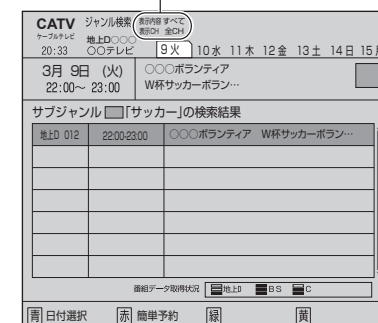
CATV ジャンル検索 表示内容 すべて 表示CH 全CH
ケーブルテレビ 地上D○○○
20:33 ○○テレビ 9火 10水 11木 12金 13土 14日 15

3月 9日 (火) ○○○ボランティア
22:00~ 23:00 W杯サッカーボラン…

サブジャンル「サッカー」の検索結果

| 地上D 012 | 22:00-23:00 | ○○○ボランティア W杯サッカーボラン… |
|---|---|---|
| | | |
| | | |
| | | |
| | | |
| | | |
| | | |
| | | |

番組データ取得状況 地上D BS C

青 日付選択 赤 簡単予約 緑 黄